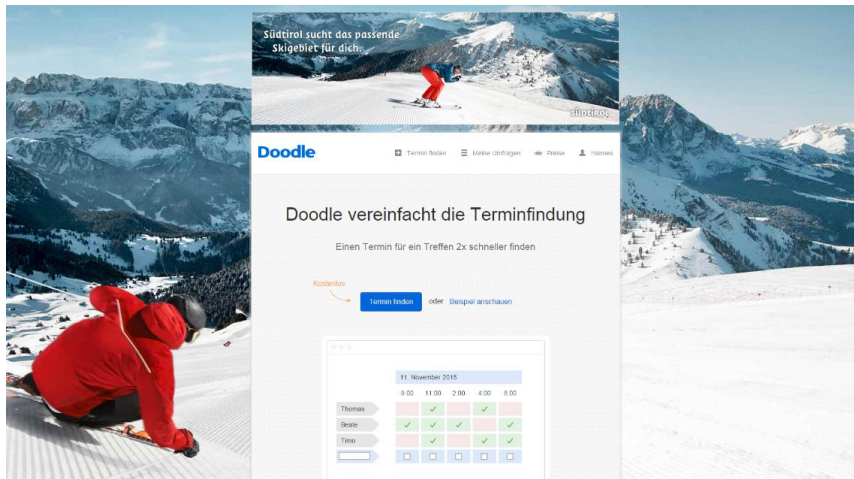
Südtirol sucht das passende Skigebiet für dich.

südtirol

Doodle

Termin finden   Meine Umfragen   Preise   Hannes

Doodle vereinfacht die Terminfindung

Einen Termin für ein Treffen 2x schneller finden

Kostenlos

Termin finden   oder   Beispiel anschauen

11. November 2015

| | 9:00 | 11:00 | 2:00 | 4:00 | 8:00 |
|---|---|---|---|---|---|
| Thomas | | ✓ | | ✓ | |
| Beate | ✓ | ✓ | ✓ | | ✓ |
| Timo | | ✓ | | ✓ | ✓ |
| | ☐ | ☐ | ☐ | ☐ | ☐ |